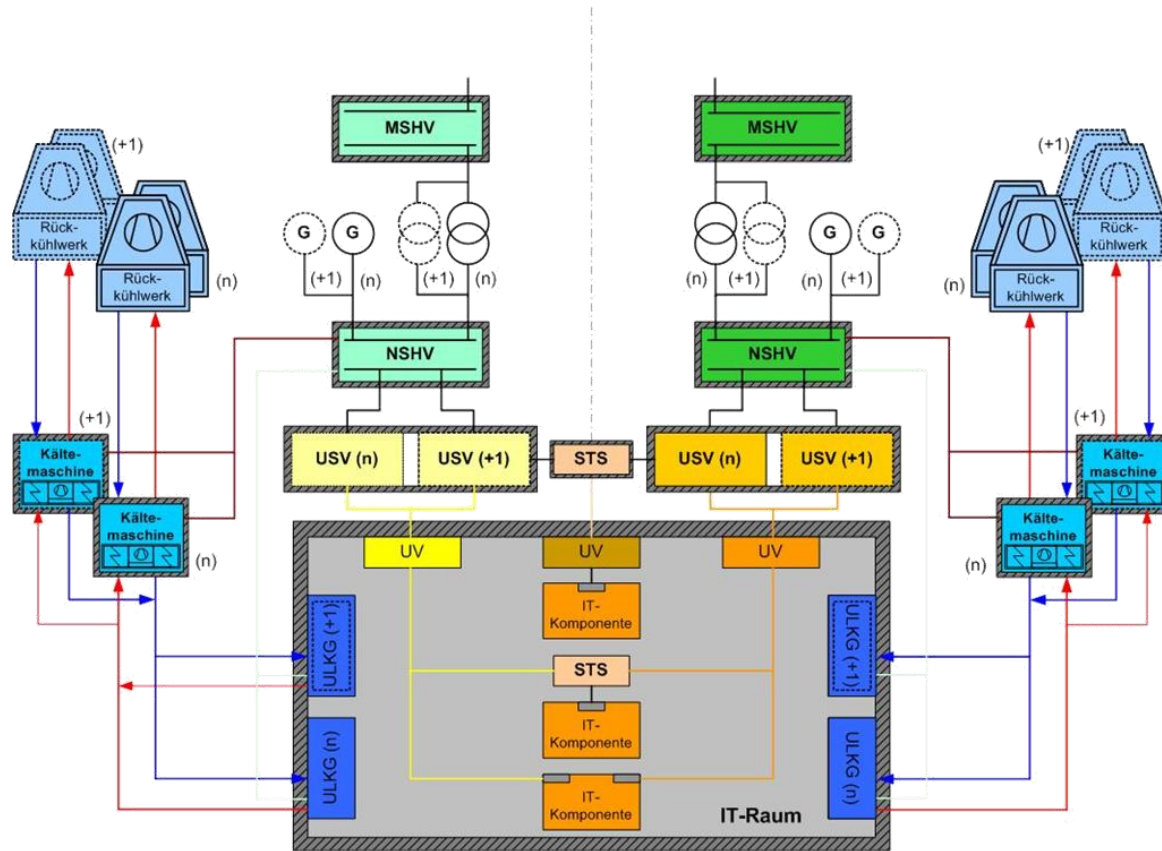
(+1)
Rück-kühlwerk
Rück-kühlwerk
(n)

MSHV
G G
(+1) (n)
(+1) (n)
NSHV

MSHV
G G
(n) (+1)
(n) (+1)
NSHV

(+1)
Rück-kühlwerk
Rück-kühlwerk
(n)

(+1)
Kälte-maschine
Kälte-maschine
(n)

USV (n)
USV (+1)
STS
USV (n)
USV (+1)

(+1)
Kälte-maschine
Kälte-maschine
(n)

UV
UV
UV
IT-Komponente
STS
IT-Komponente
IT-Komponente
IT-Raum

ULKG (+1)
ULKG (n)
ULKG (+1)
ULKG (n)